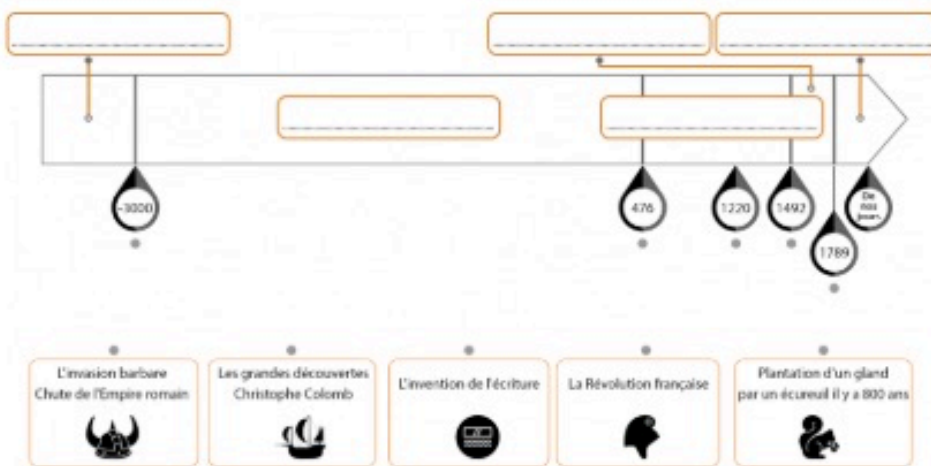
-3000

476

1220

1492

1789

De nos jours

L'invasion barbare
Chute de l'Empire romain

Les grandes découvertes
Christophe Colomb

L'invention de l'écriture

La Révolution française

Plantation d'un gland
par un écureuil il y a 800 ans